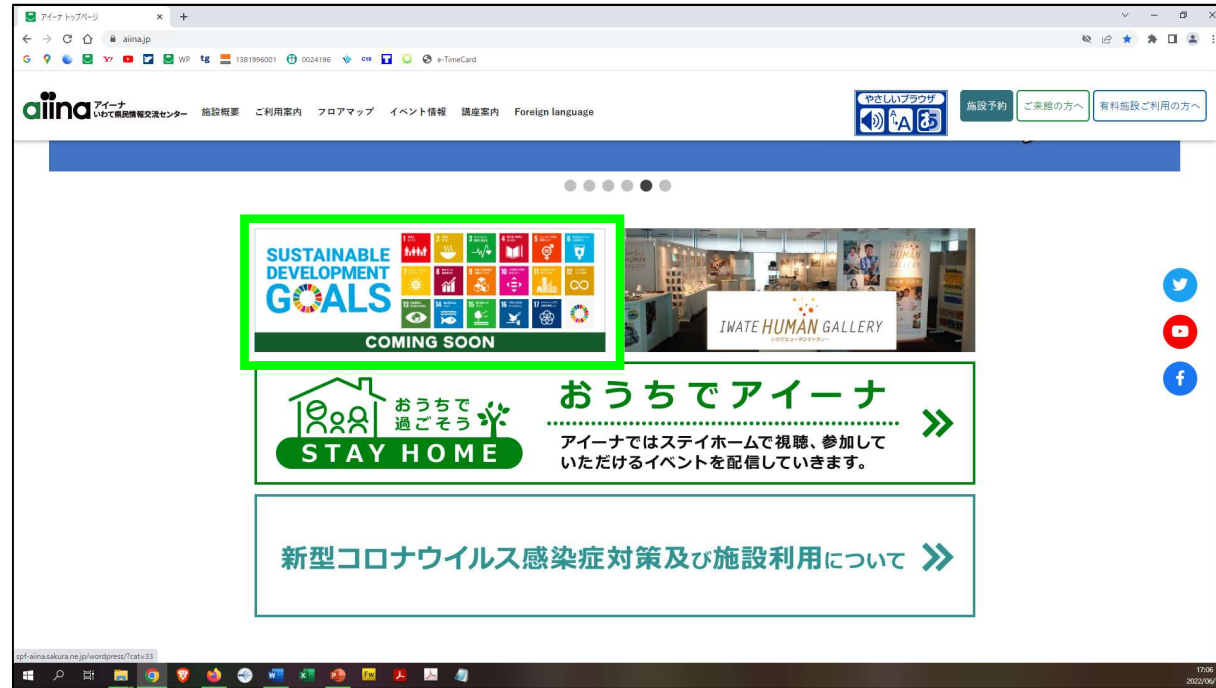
アイーナ トップページ × +

aiina.jp

WP tg 1381996001 0024196 e-TimeCard

aiina アイーナ いわて県民情報交流センター 施設概要 ご利用案内 フロアマップ イベント情報 講座案内 Foreign language

やさしいブラウザ

施設予約 ご来館の方へ 有料施設ご利用の方へ

SUSTAINABLE DEVELOPMENT GOALS

COMING SOON

IWATE HUMAN GALLERY

いわてヒューマンギャラリー

おうちで過ごそう

STAY HOME

おうちでアイーナ

アイーナではステイホームで視聴、参加していただけるイベントを配信していきます。

新型コロナウイルス感染症対策及び施設利用について

spf-aiina.sakura.ne.jp/wordpress/?cat=33

17:06
2022/06/